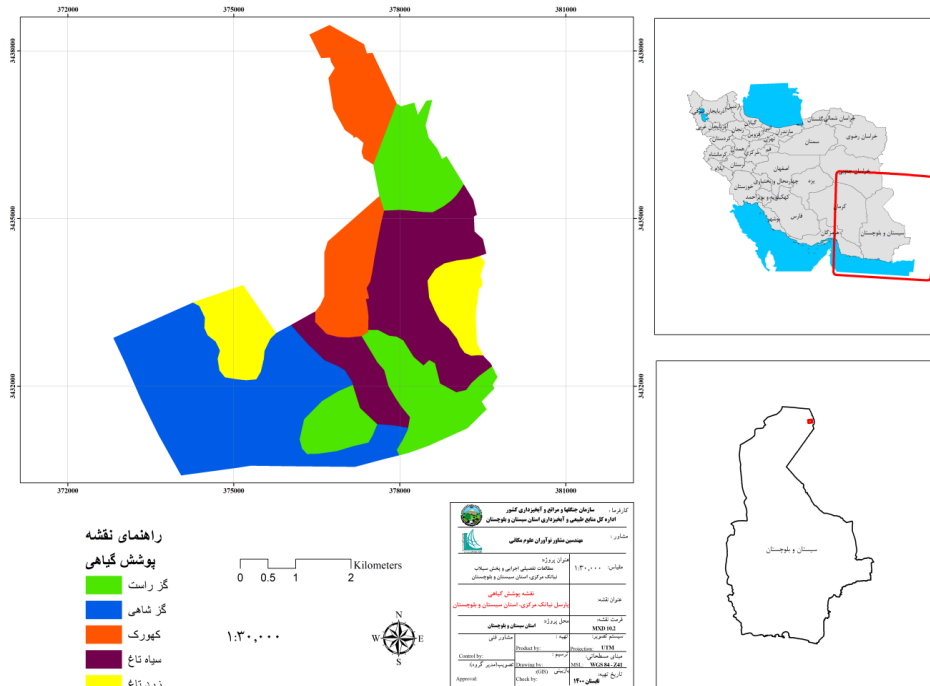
372000 375000 378000 381000

3438000

3435000

3432000

372000 375000 378000 381000

3438000

3435000

3432000

خراسان شمالی
گلستان
خراسان رضوی
سمنان
مازندران
تهران
قزوین
گیلان
اردبیل
آذربایجان شرقی
آذربایجان غربی
زنجان
کردستان
همدان
مرکزی
قم
کرمانشاه
لرستان
ایلام
اصفهان
یزد
خوزستان
چهارمحال و بختیاری
کهگیلویه و بویراحمد
بوشهر
فارس
کرمان
هرمزگان
خراسان جنوبی
سیستان و بلوچستان

سیستان و بلوچستان

راهنمای نقشه
پوشش گیاهی
گز راست
گز شاهی
کهورک
سیاه تاغ
زرد تاغ

Kilometers
0 0.5 1 2

۱:۳۰،۰۰۰

N
W E
S

کارفرما :
سازمان جنگلها و مراتع و آبخیزداری کشور
اداره کل منابع طبیعی و آبخیزداری استان سیستان و بلوچستان
مشاور :
مهندسین مشاور نوآوران علوم مکانی
عنوان پروژه :
مطالعات تفصیلی اجرایی و پخش سیلاب
نیاتک مرکزی، استان سیستان و بلوچستان
مقیاس: ۱:۳۰،۰۰۰
عنوان نقشه:
نقشه پوشش گیاهی
پارسل نیاتک مرکزی، استان سیستان و بلوچستان
فرمت نقشه:
MXD 10.2
محل پروژه :
استان سیستان و بلوچستان
سیستم تصویر:
Projection: UTM
مبنای مسطحاتی:
WGS 84 - Z41
تاریخ تهیه:
تابستان ۱۴۰۰
مشاور فنی
تهیه :
Product by:
ترسیم :
Drawing by:
بازبینی (GIS)
Check by:
کنترل :
Control by:
تصویب(مدیر گروه)
Approval: